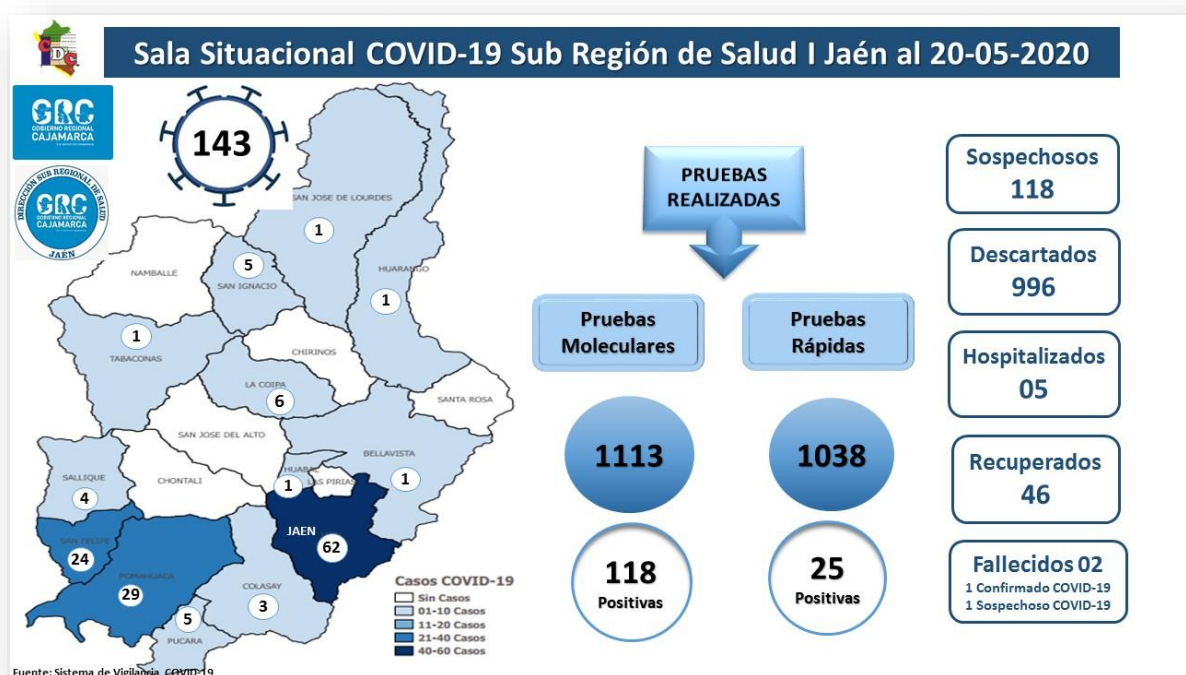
Sala Situacional COVID-19 Sub Región de Salud I Jaén al 20-05-2020

GRC GOBIERNO REGIONAL CAJAMARCA

DIRECCIÓN SUB REGIONAL DE SALUD GRC GOBIERNO REGIONAL CAJAMARCA JAÉN

143

SAN JOSE DE LOURDES 1
HUARANGO 1
NAMBALLE
SAN IGNACIO 5
TABACONAS 1
CHIRINOS
LA COIPA 6
SANTA ROSA
SAN JOSE DEL ALTO
BELLAVISTA 1
HUABAL 1
LAS PIRIAS
SALLIQUE 4
CHONTALI
JAEN 62
SAN FELIPE 24
POMAHUACA 29
COLASAY 3
PUCARA 5

Casos COVID-19
Sin Casos
01-10 Casos
11-20 Casos
21-40 Casos
40-60 Casos

Fuente: Sistema de Vigilancia COVID-19

PRUEBAS REALIZADAS

Pruebas Moleculares
1113
118 Positivas

Pruebas Rápidas
1038
25 Positivas

Sospechosos 118

Descartados 996

Hospitalizados 05

Recuperados 46

Fallecidos 02
1 Confirmado COVID-19
1 Sospechoso COVID-19